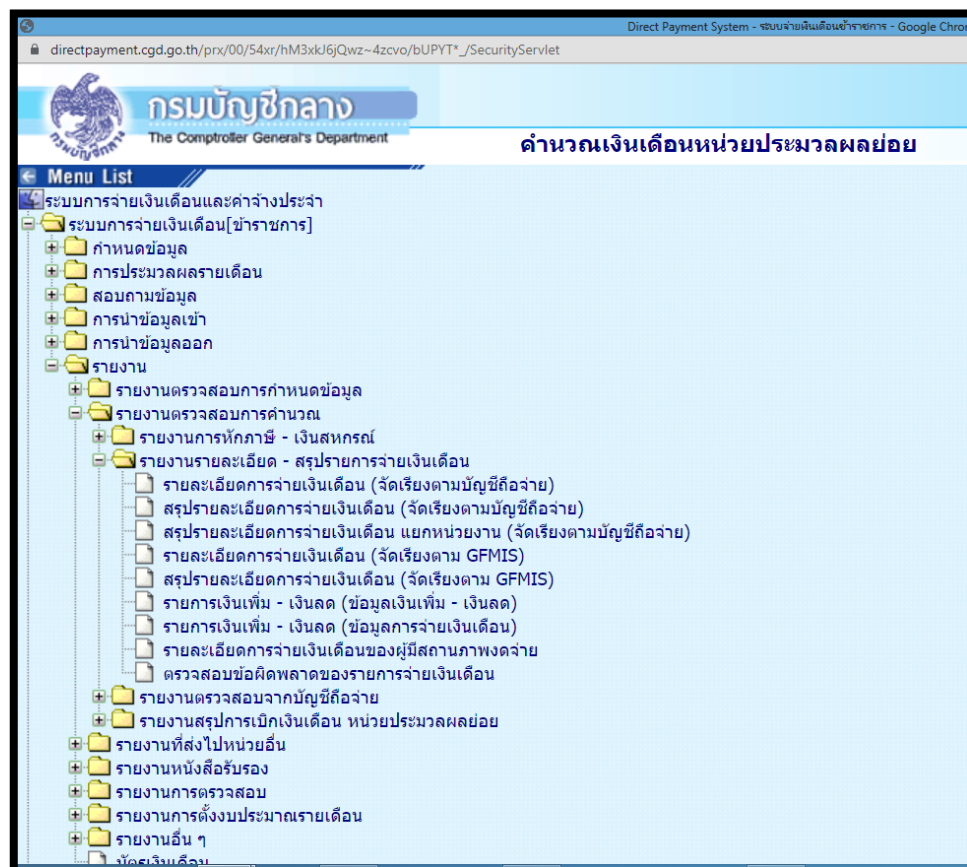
Direct Payment System - ระบบจ่ายเงินเดือนข้าราชการ - Google Chro

directpayment.cgd.go.th/prx/00/54xr/hM3xkJ6jQwz~4zcvo/bUPYT*_/SecurityServlet

กรมบัญชีกลาง
The Comptroller General's Department

คำนวณเงินเดือนหน่วยประมวลผลย่อย

Menu List

ระบบการจ่ายเงินเดือนและค่าจ้างประจำ
ระบบการจ่ายเงินเดือน[ข้าราชการ]
กำหนดข้อมูล
การประมวลผลรายเดือน
สอบถามข้อมูล
การนำข้อมูลเข้า
การนำข้อมูลออก
รายงาน
รายงานตรวจสอบการกำหนดข้อมูล
รายงานตรวจสอบการคำนวณ
รายงานการหักภาษี - เงินสหกรณ์
รายงานรายละเอียด - สรุปรายการจ่ายเงินเดือน
รายละเอียดการจ่ายเงินเดือน (จัดเรียงตามบัญชีถือจ่าย)
สรุปรายละเอียดการจ่ายเงินเดือน (จัดเรียงตามบัญชีถือจ่าย)
สรุปรายละเอียดการจ่ายเงินเดือน แยกหน่วยงาน (จัดเรียงตามบัญชีถือจ่าย)
รายละเอียดการจ่ายเงินเดือน (จัดเรียงตาม GFMIS)
สรุปรายละเอียดการจ่ายเงินเดือน (จัดเรียงตาม GFMIS)
รายการเงินเพิ่ม - เงินลด (ข้อมูลเงินเพิ่ม - เงินลด)
รายการเงินเพิ่ม - เงินลด (ข้อมูลการจ่ายเงินเดือน)
รายละเอียดการจ่ายเงินเดือนของผู้มีสถานภาพงดจ่าย
ตรวจสอบข้อผิดพลาดของรายการจ่ายเงินเดือน
รายงานตรวจสอบจากบัญชีถือจ่าย
รายงานสรุปการเบิกเงินเดือน หน่วยประมวลผลย่อย
รายงานที่ส่งไปหน่วยอื่น
รายงานหนังสือรับรอง
รายงานการตรวจสอบ
รายงานการตั้งงบประมาณรายเดือน
รายงานอื่น ๆ
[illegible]